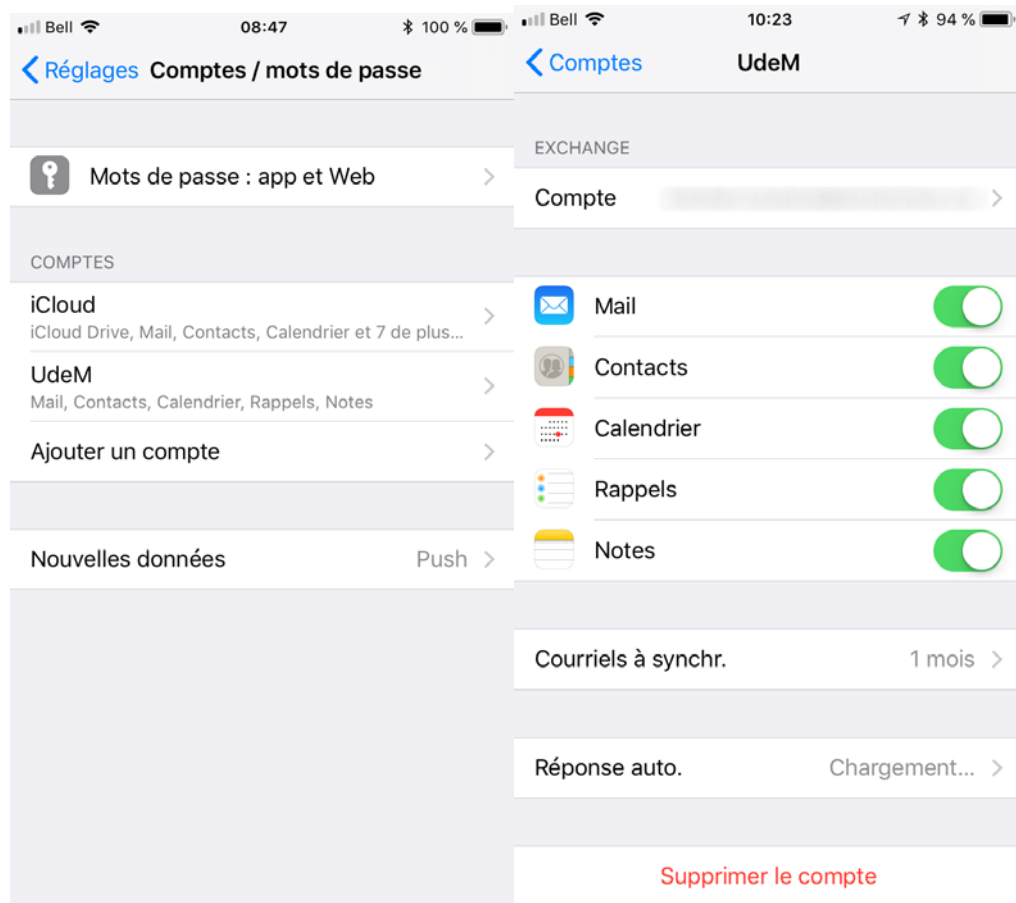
Bell 08:47 100 %

Réglages Comptes / mots de passe

Mots de passe : app et Web

COMPTES

iCloud
iCloud Drive, Mail, Contacts, Calendrier et 7 de plus...

UdeM
Mail, Contacts, Calendrier, Rappels, Notes

Ajouter un compte

Nouvelles données Push

Bell 10:23 94 %

Comptes UdeM

EXCHANGE

Compte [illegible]

Mail

Contacts

Calendrier

Rappels

Notes

Courriels à synchr. 1 mois

Réponse auto. Chargement...

Supprimer le compte